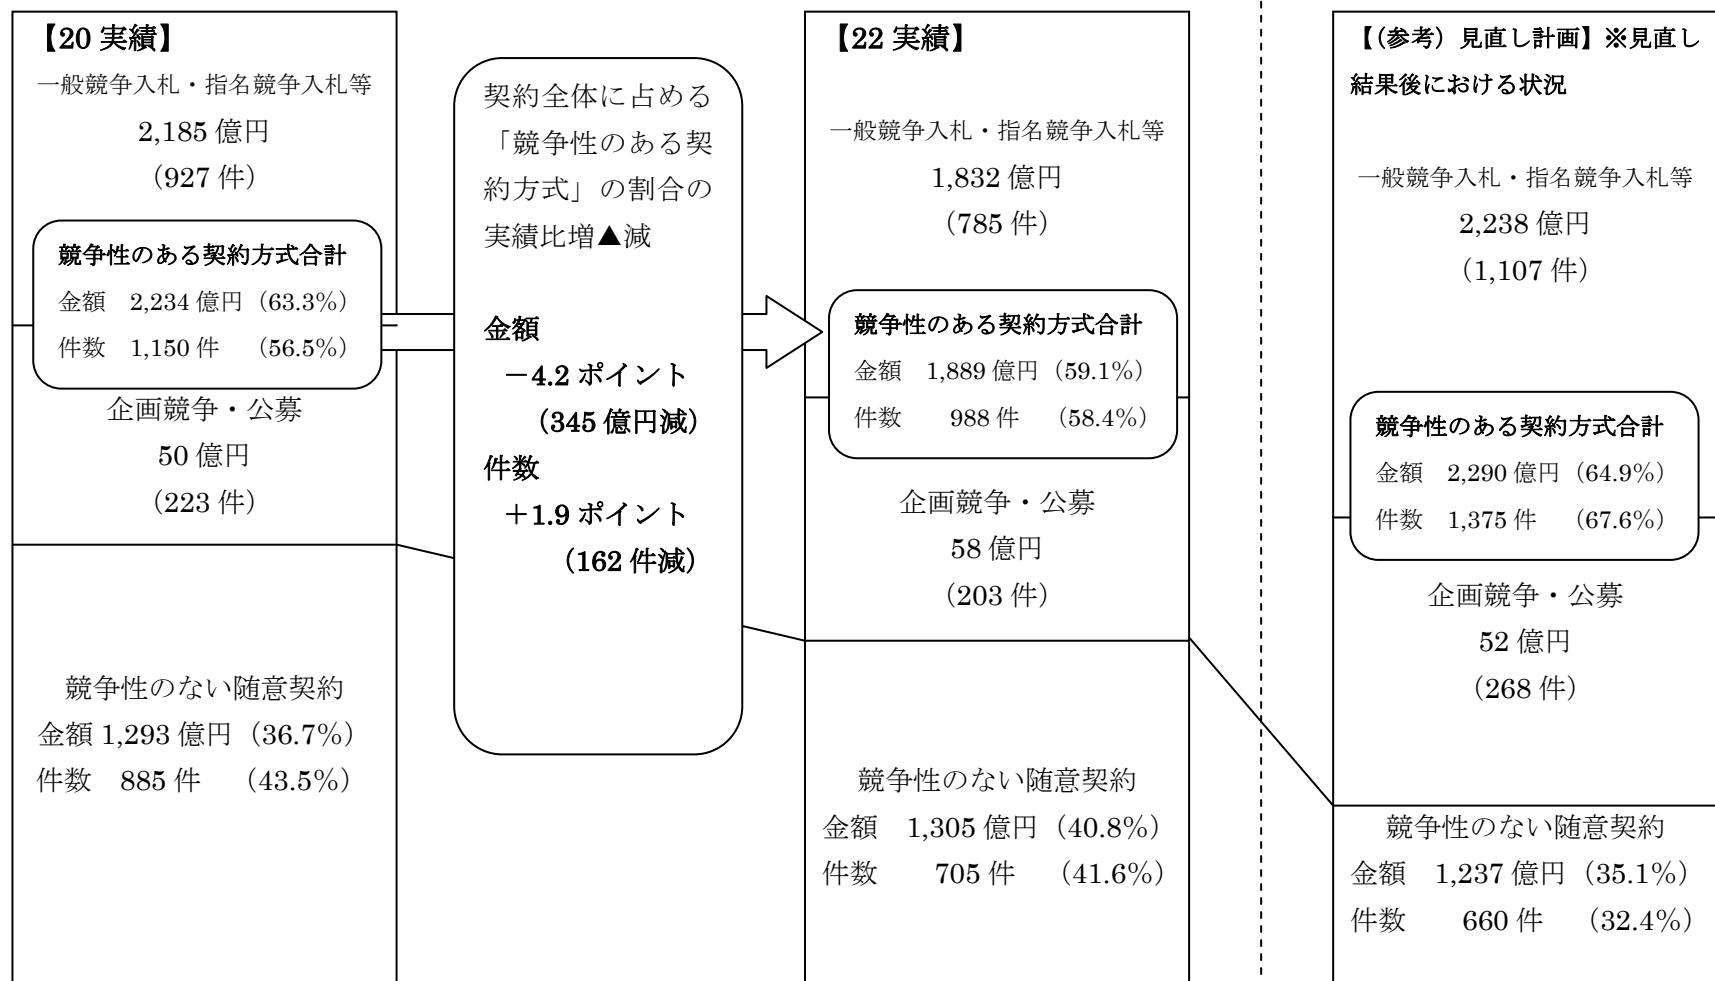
【20 実績】

一般競争入札・指名競争入札等
2,185 億円
（927 件）

競争性のある契約方式合計
金額　2,234 億円（63.3%）
件数　1,150 件　（56.5%）

企画競争・公募
50 億円
（223 件）

競争性のない随意契約
金額 1,293 億円（36.7%）
件数　885 件　（43.5%）

契約全体に占める「競争性のある契約方式」の割合の実績比増▲減

金額
－4.2 ポイント
（345 億円減）
件数
＋1.9 ポイント
（162 件減）

【22 実績】

一般競争入札・指名競争入札等
1,832 億円
（785 件）

競争性のある契約方式合計
金額　1,889 億円（59.1%）
件数　988 件　（58.4%）

企画競争・公募
58 億円
（203 件）

競争性のない随意契約
金額　1,305 億円（40.8%）
件数　705 件　（41.6%）

【（参考）見直し計画】※見直し結果後における状況

一般競争入札・指名競争入札等
2,238 億円
（1,107 件）

競争性のある契約方式合計
金額　2,290 億円（64.9%）
件数　1,375 件　（67.6%）

企画競争・公募
52 億円
（268 件）

競争性のない随意契約
金額　1,237 億円（35.1%）
件数　660 件　（32.4%）